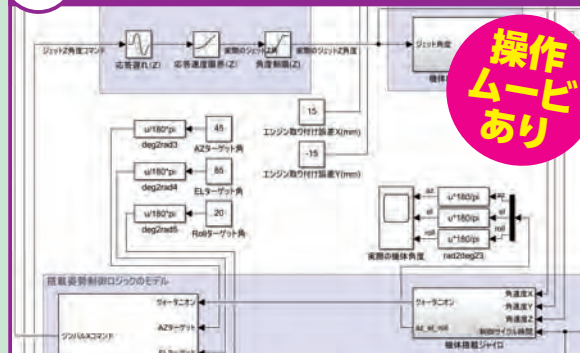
操作
ムービー
あり

ジェットZ角度コマンド
応答遅れ(Z)
応答速度限界(Z)
角度制限(Z)
実際のジェットZ角度
実際のジェットZ角度
ジェット角度
機体角度
15
エンジン取り付け誤差X(mm)
-15
エンジン取り付け誤差Y(mm)
u/180*pi
deg2rad3
45
AZターゲット角
u/180*pi
deg2rad4
85
ELターゲット角
u/180*pi
deg2rad5
20
Rollターゲット角
az
el
roll
u*180/pi
u*180/pi
u*180/pi
実際の機体角度
rad2deg23
搭載姿勢制御ロジックのモデル
ヴォーターニオン
AZターゲット
ELターゲット
ジンバルXコマンド
ヴォーターニオン
AZ_el_roll
角速度X
角速度Y
角速度Z
制御サイクル時間
機体搭載ジャイロ